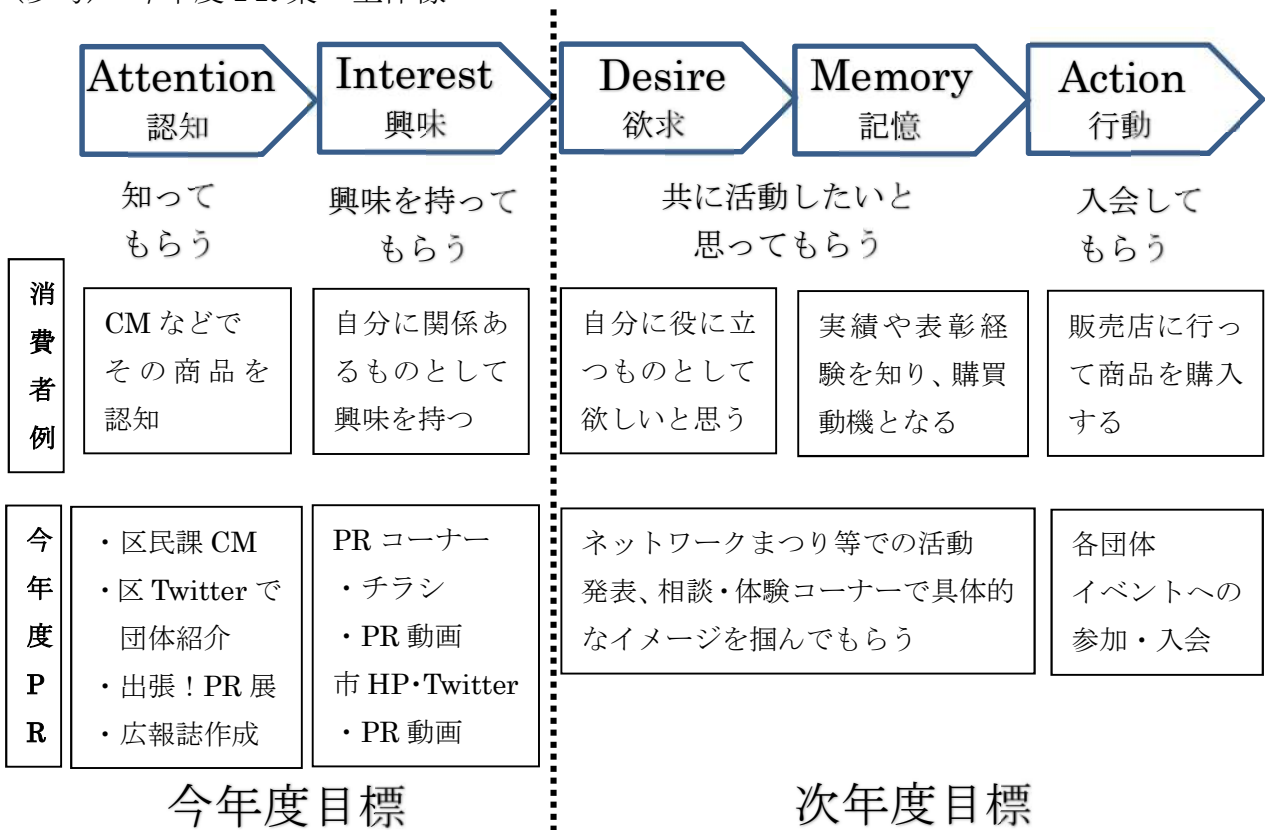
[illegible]

Attention 認知

Interest 興味

Desire 欲求

Memory 記憶

Action 行動

知ってもらう

興味を持ってもらう

共に活動したいと思ってもらう

入会してもらう

消費者例

CM などでその商品を認知

自分に関係あるものとして興味を持つ

自分に役に立つものとして欲しいと思う

実績や表彰経験を知り、購買動機となる

販売店に行って商品を購入する

今年度PR

・区民課 CM
・区 Twitter で団体紹介
・出張！PR 展
・広報誌作成

PR コーナー
・チラシ
・PR 動画
市 HP･Twitter
・PR 動画

ネットワークまつり等での活動発表、相談・体験コーナーで具体的なイメージを掴んでもらう

各団体イベントへの参加・入会

今年度目標

次年度目標